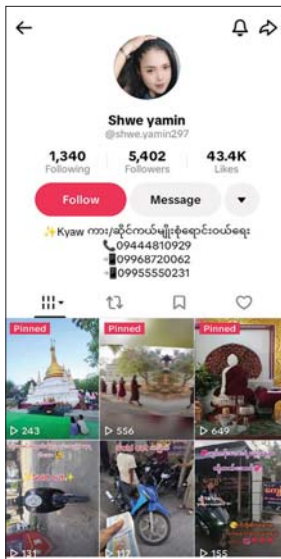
Shwe yamin
@shwe.yamin297

1,340
Following

5,402
Followers

43.4K
Likes

Follow

Message

✨Kyaw ကား/ဆိုင်ကယ်မျိုးစုံရောင်းဝယ်ရေး
📞09444810929
📱09968720062
📱09955550231

Pinned
▷ 243

Pinned
▷ 556

Pinned
▷ 649

▷ 131

▷ 117

▷ 155